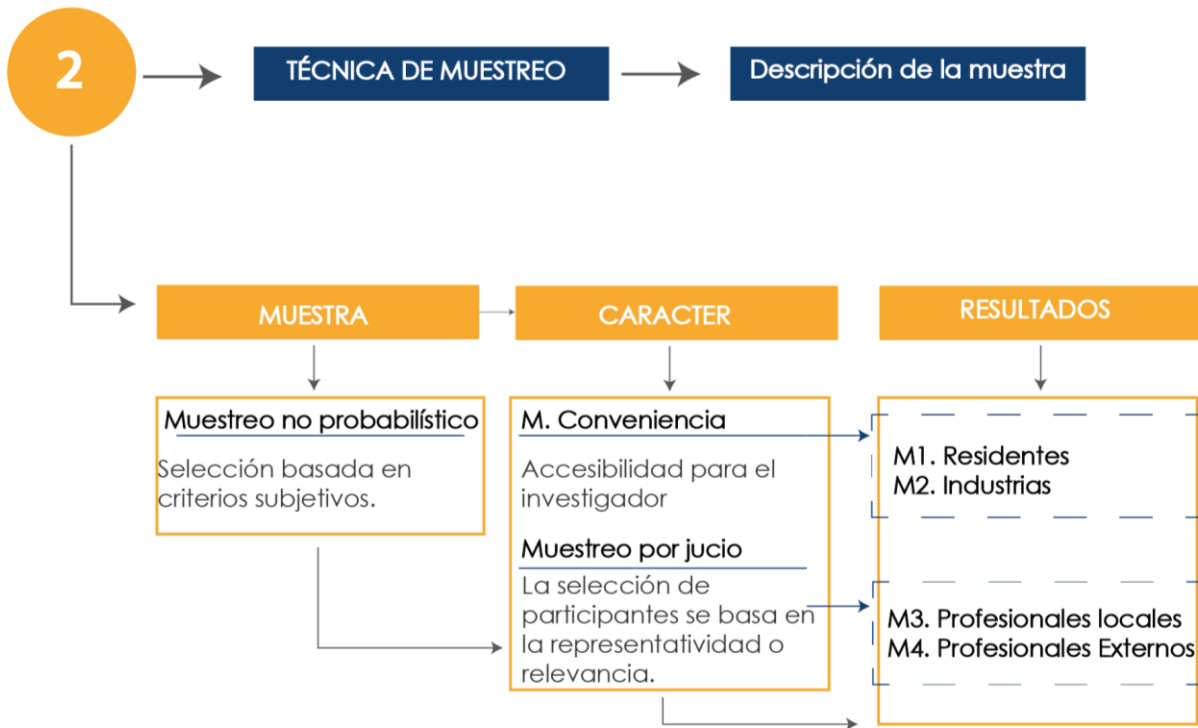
2

TÉCNICA DE MUESTREO

Descripción de la muestra

MUESTRA

CARACTER

RESULTADOS

Muestreo no probabilístico

Selección basada en criterios subjetivos.

M. Conveniencia

Accesibilidad para el investigador

Muestreo por jucio

La selección de participantes se basa en la representatividad o relevancia.

M1. Residentes
M2. Industrias

M3. Profesionales locales
M4. Profesionales Externos